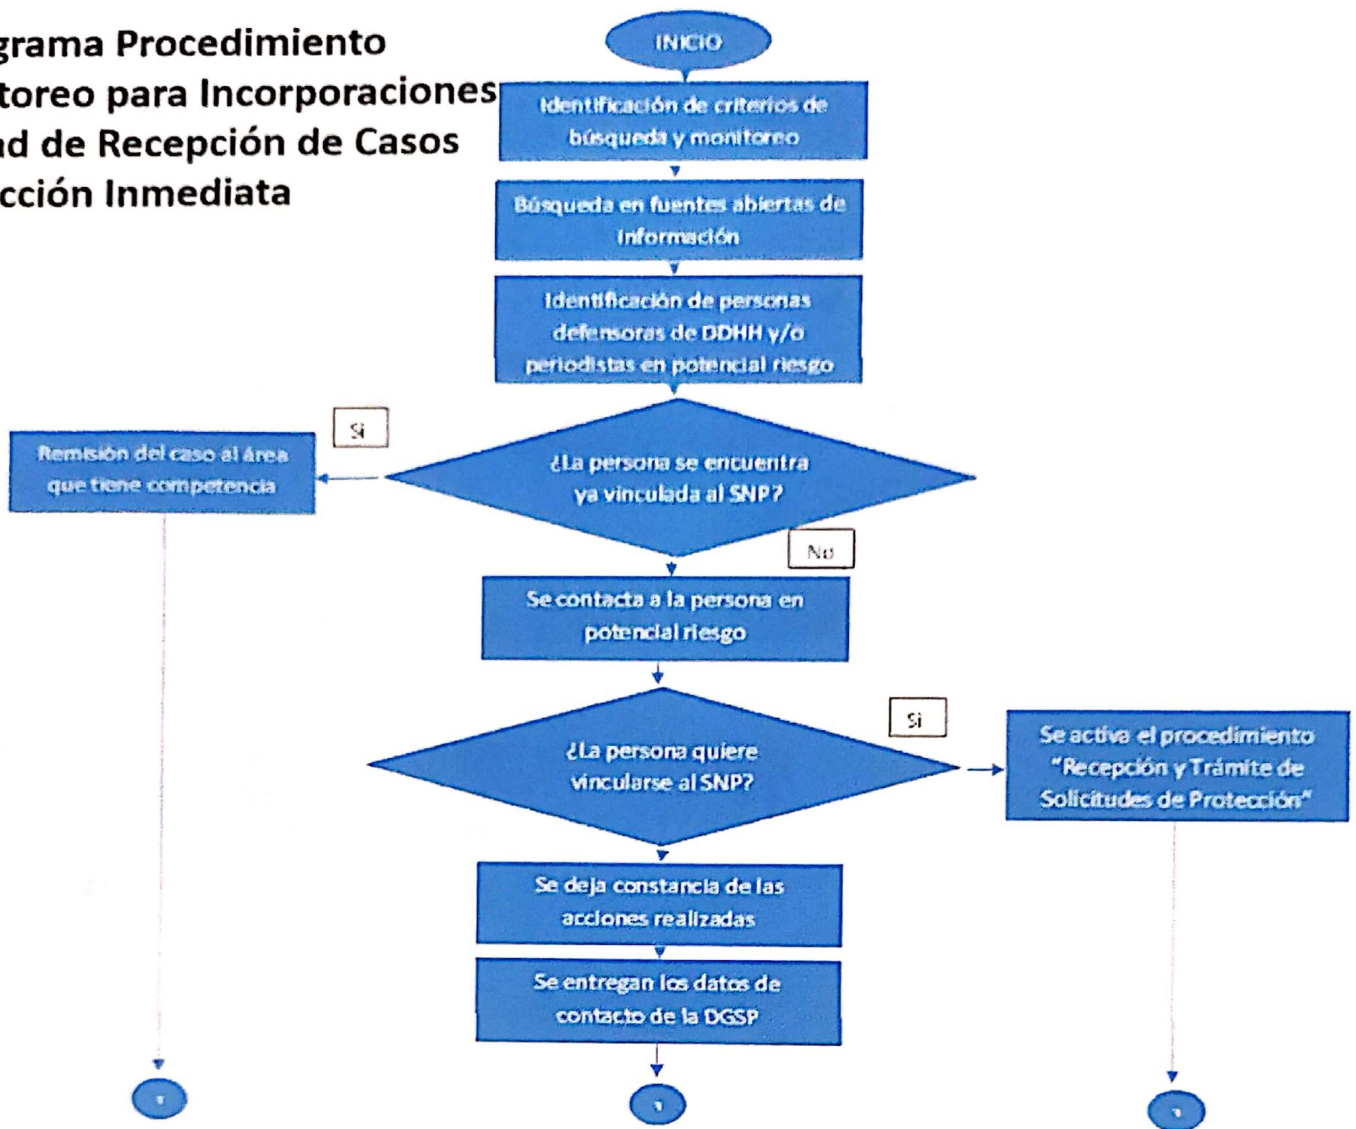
grama Procedimiento
toreo para Incorporaciones
ad de Recepción de Casos
cción Inmediata

INICIO

Identificación de criterios de búsqueda y monitoreo

Búsqueda en fuentes abiertas de información

Identificación de personas defensoras de DDHH y/o periodistas en potencial riesgo

¿La persona se encuentra ya vinculada al SNP?

Si

Remisión del caso al área que tiene competencia

No

Se contacta a la persona en potencial riesgo

¿La persona quiere vincularse al SNP?

Si

Se activa el procedimiento "Recepción y Trámite de Solicitudes de Protección"

Se deja constancia de las acciones realizadas

Se entregan los datos de contacto de la DGSP

1

1

1